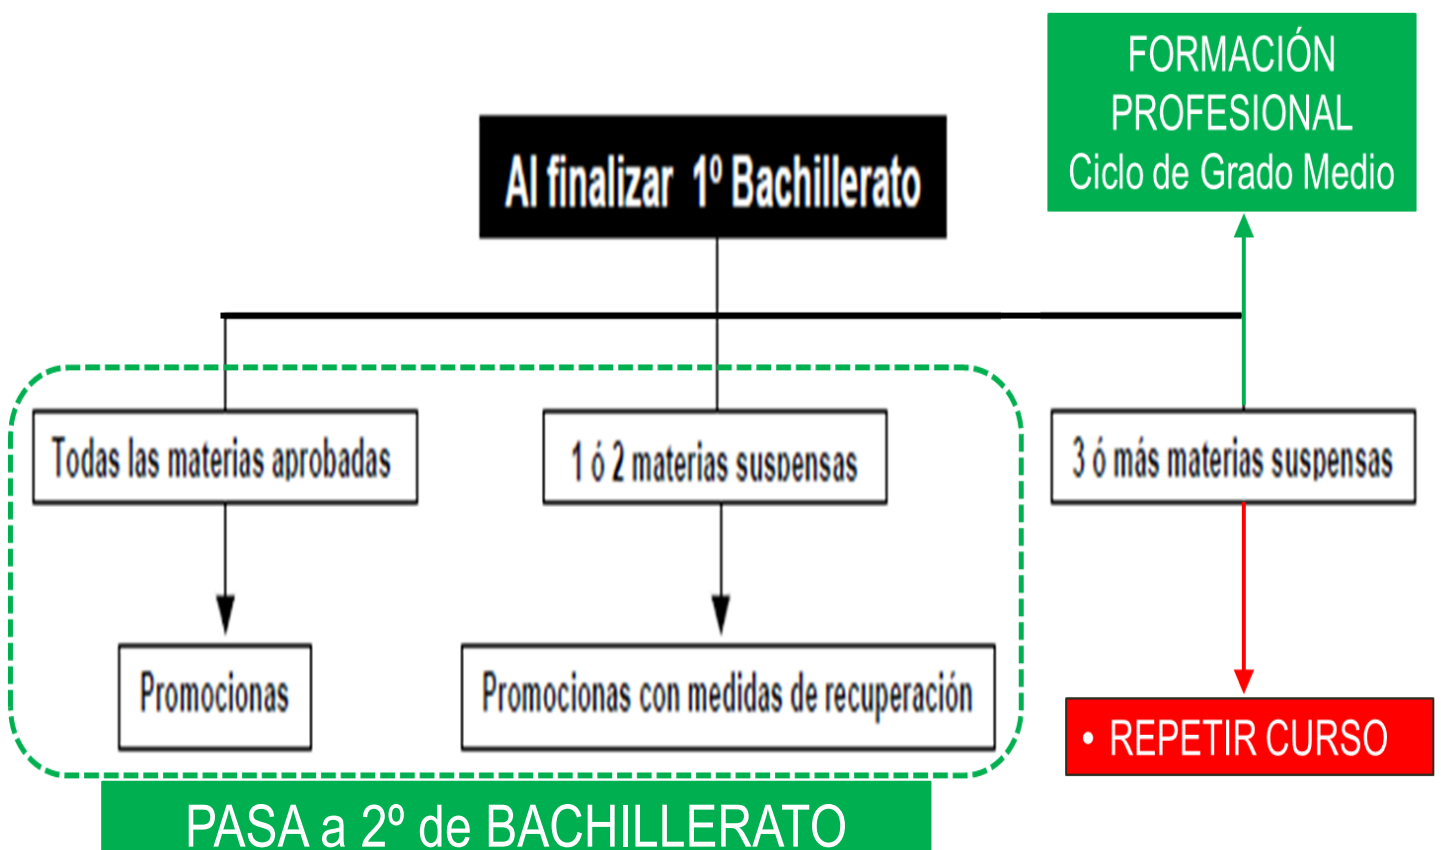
FORMACIÓN PROFESIONAL Ciclo de Grado Medio

Al finalizar 1º Bachillerato

Todas las materias aprobadas

1 ó 2 materias suspensas

3 ó más materias suspensas

Promocionas

Promocionas con medidas de recuperación

• REPETIR CURSO

PASA a 2º de BACHILLERATO